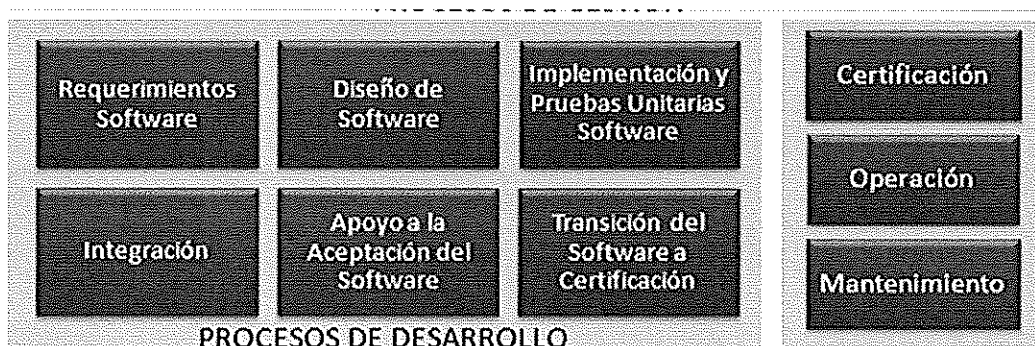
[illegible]

Requerimientos Software

Diseño de Software

Implementación y Pruebas Unitarias Software

Integración

Apoyo a la Aceptación del Software

Transición del Software a Certificación

PROCESOS DE DESARROLLO

Certificación

Operación

Mantenimiento